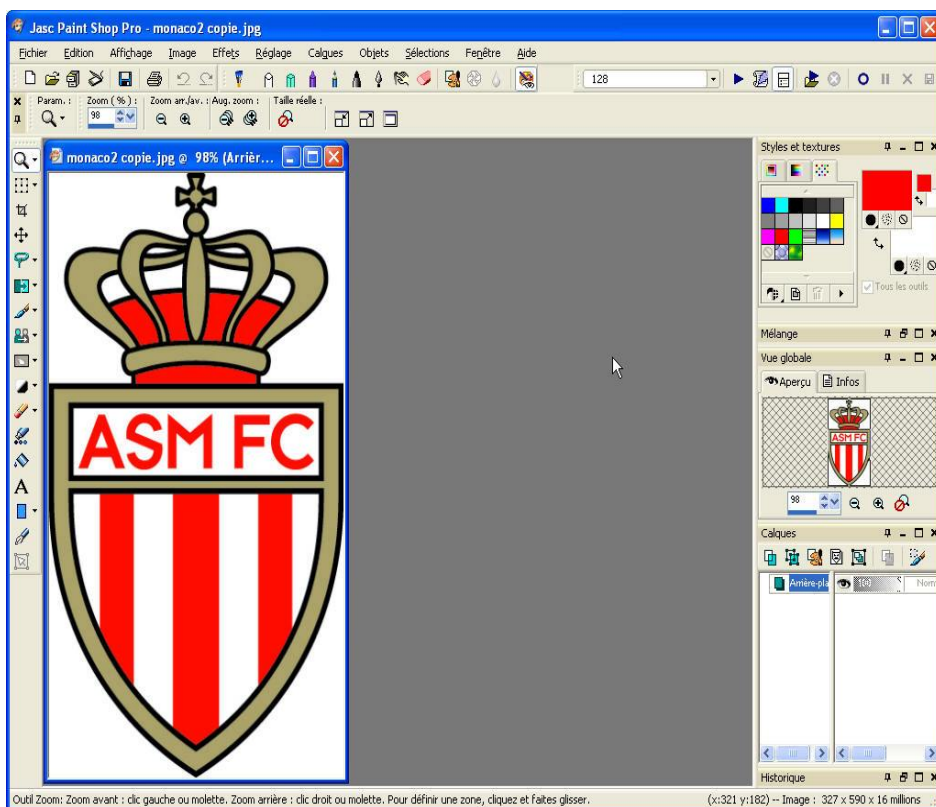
Jasc Paint Shop Pro - monaco2 copie.jpg

Fichier Edition Affichage Image Effets Réglage Calques Objets Sélections Fenêtre Aide

128

Param. : Zoom (%) : Zoom arr./av. : Aug. zoom : Taille réelle :

98

monaco2 copie.jpg @ 98% (Arrièr...

ASM FC

Styles et textures

Tous les outils

Mélange

Vue globale

Aperçu Infos

ASM FC

98

Calques

Arrière-pla

100

Norm

Historique

Outil Zoom: Zoom avant : clic gauche ou molette. Zoom arrière : clic droit ou molette. Pour définir une zone, cliquez et faites glisser.

(x:321 y:182) -- Image : 327 x 590 x 16 millions